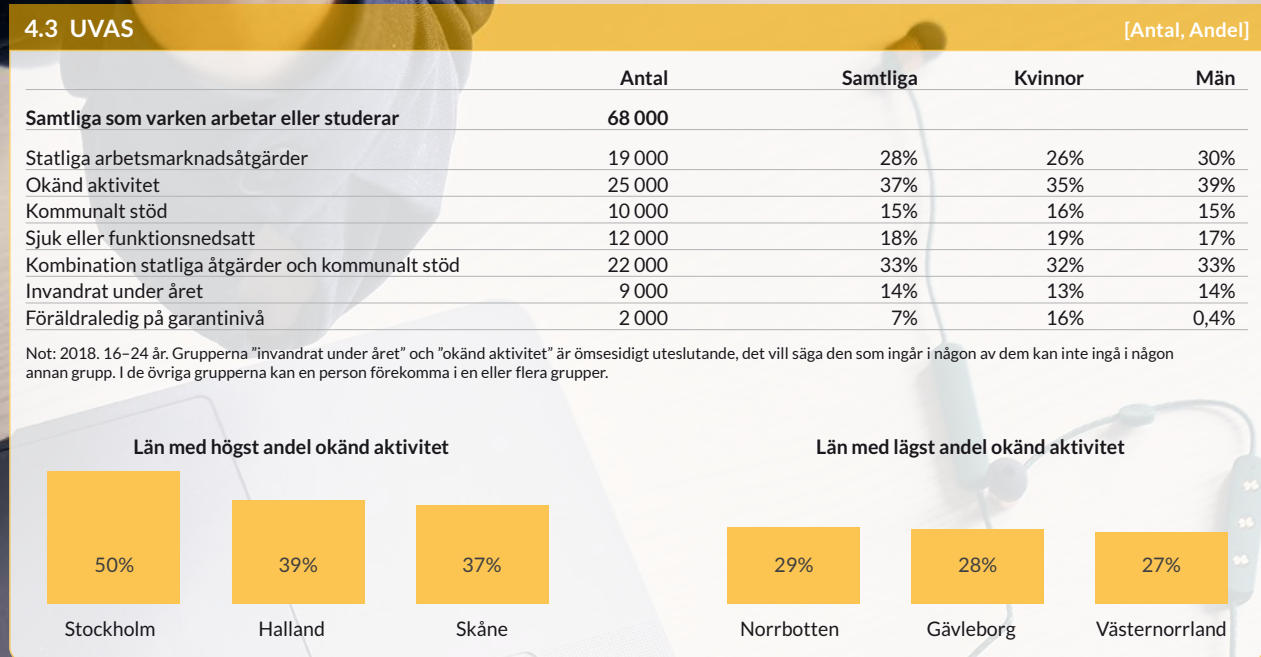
4.3 UVAS [Antal, Andel]

| | Antal | Samtliga | Kvinnor | Män |
|---|---|---|---|---|
| **Samtliga som varken arbetar eller studerar** | **68 000** | | | |
| Statliga arbetsmarknadsåtgärder | 19 000 | 28% | 26% | 30% |
| Okänd aktivitet | 25 000 | 37% | 35% | 39% |
| Kommunalt stöd | 10 000 | 15% | 16% | 15% |
| Sjuk eller funktionsnedsatt | 12 000 | 18% | 19% | 17% |
| Kombination statliga åtgärder och kommunalt stöd | 22 000 | 33% | 32% | 33% |
| Invandrat under året | 9 000 | 14% | 13% | 14% |
| Föräldraledig på garantinivå | 2 000 | 7% | 16% | 0,4% |

Not: 2018. 16–24 år. Grupperna ”invandrat under året” och ”okänd aktivitet” är ömsesidigt uteslutande, det vill säga den som ingår i någon av dem kan inte ingå i någon annan grupp. I de övriga grupperna kan en person förekomma i en eller flera grupper.

Län med högst andel okänd aktivitet

50%
Stockholm
39%
Halland
37%
Skåne

Län med lägst andel okänd aktivitet

29%
Norrbotten
28%
Gävleborg
27%
Västernorrland